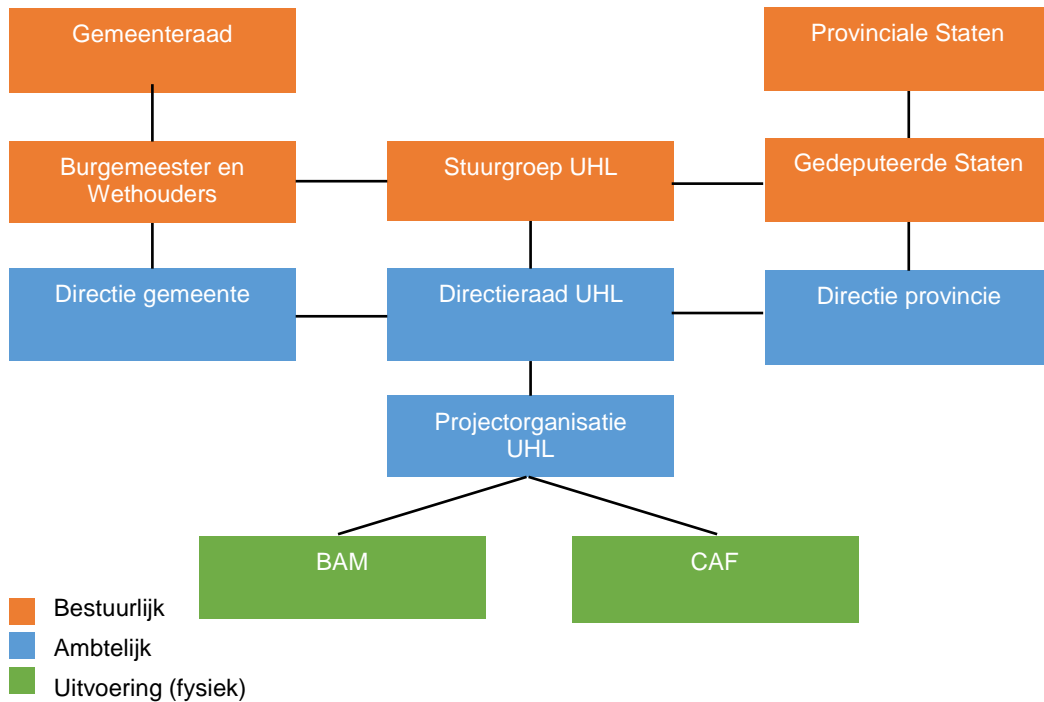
Gemeenteraad

Provinciale Staten

Burgemeester en Wethouders

Stuurgroep UHL

Gedeputeerde Staten

Directie gemeente

Directieraad UHL

Directie provincie

Projectorganisatie UHL

BAM

CAF

Bestuurlijk
Ambtelijk
Uitvoering (fysiek)